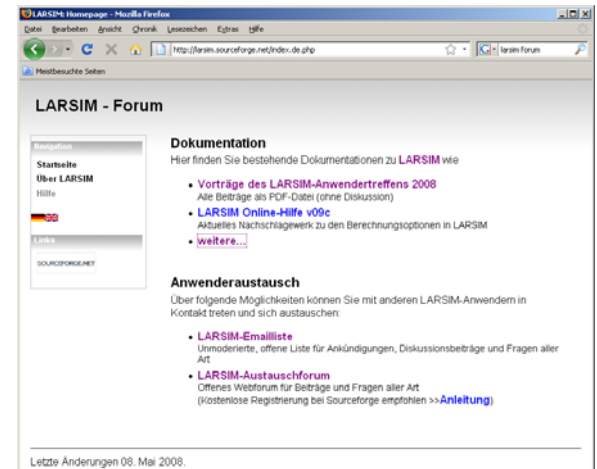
LARSIM: Homepage - Mozilla Firefox

Datei Bearbeiten Ansicht Chronik Lesezeichen Extras Hilfe

http://larsim.sourceforge.net/index.de.php

larsim forum

Meistbesuchte Seiten

LARSIM - Forum

Navigation

Startseite

Über LARSIM

Hilfe

Links

SOURCEFORGE.NET

Dokumentation

Hier finden Sie bestehende Dokumentationen zu LARSIM wie

• Vorträge des LARSIM-Anwendertreffens 2008
Alle Beiträge als PDF-Datei (ohne Diskussion)

• LARSIM Online-Hilfe v09c
Aktuelles Nachschlagewerk zu den Berechnungsoptionen in LARSIM

• weitere...

Anwenderaustausch

Über folgende Möglichkeiten können Sie mit anderen LARSIM-Anwendern in Kontakt treten und sich austauschen:

• LARSIM-Emailliste
Unmoderierte, offene Liste für Ankündigungen, Diskussionsbeiträge und Fragen aller Art

• LARSIM-Austauschforum
Offenes Webforum für Beiträge und Fragen aller Art
(Kostenlose Registrierung bei Sourceforge empfohlen >>Anleitung)

Letzte Änderungen 08. Mai 2008.